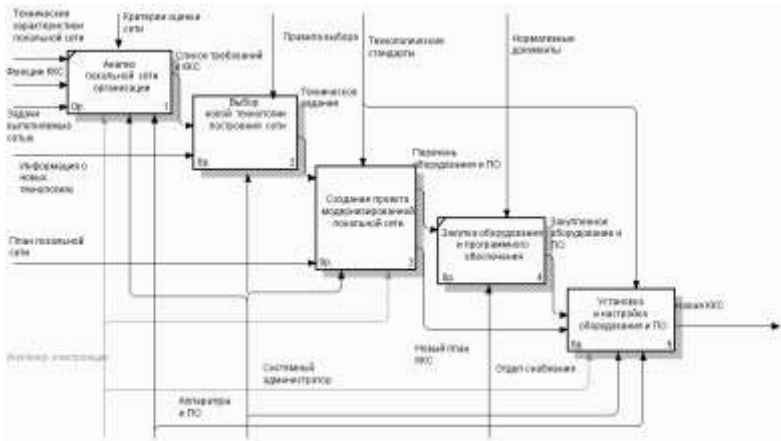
Технические характеристики локальной сети

Критерии оценки сети

Функции ККС

Задачи выполняемые сетью

Анализ локальной сети организации

0р.

1

Список требований к ККС

Правила выбора

Технологические стандарты

Нормативные документы

Выбор новой технологии построения сети

0р.

2

Техническое задание

Информация о новых технологиях

Перечень оборудования и ПО

Создание проекта модернизированной локальной сети

0р.

3

План локальной сети

Закупка оборудования и программного обеспечения

0р.

4

Закупленное оборудование и ПО

Установка и настройка оборудования и ПО

0р.

5

Новая ККС

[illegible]

Системный администратор

Новый план ККС

Отдел снабжения

Аппаратура и ПО